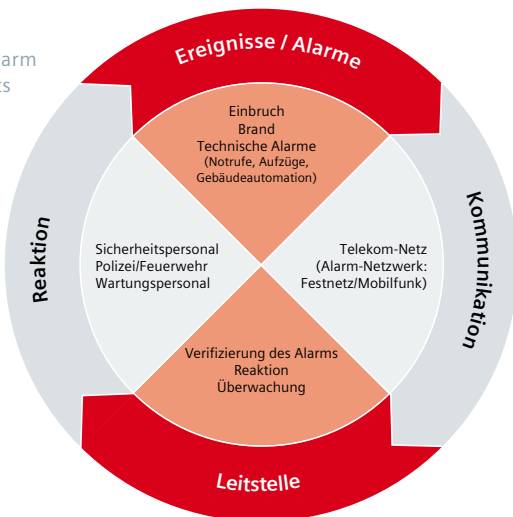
arm
ts

Ereignisse / Alarme

Einbruch
Brand
Technische Alarme
(Notrufe, Aufzüge, Gebäudeautomation)

Reaktion

Sicherheitspersonal
Polizei/Feuerwehr
Wartungspersonal

Telekom-Netz
(Alarm-Netzwerk: Festnetz/Mobilfunk)

Kommunikation

Verifizierung des Alarms
Reaktion
Überwachung

Leitstelle